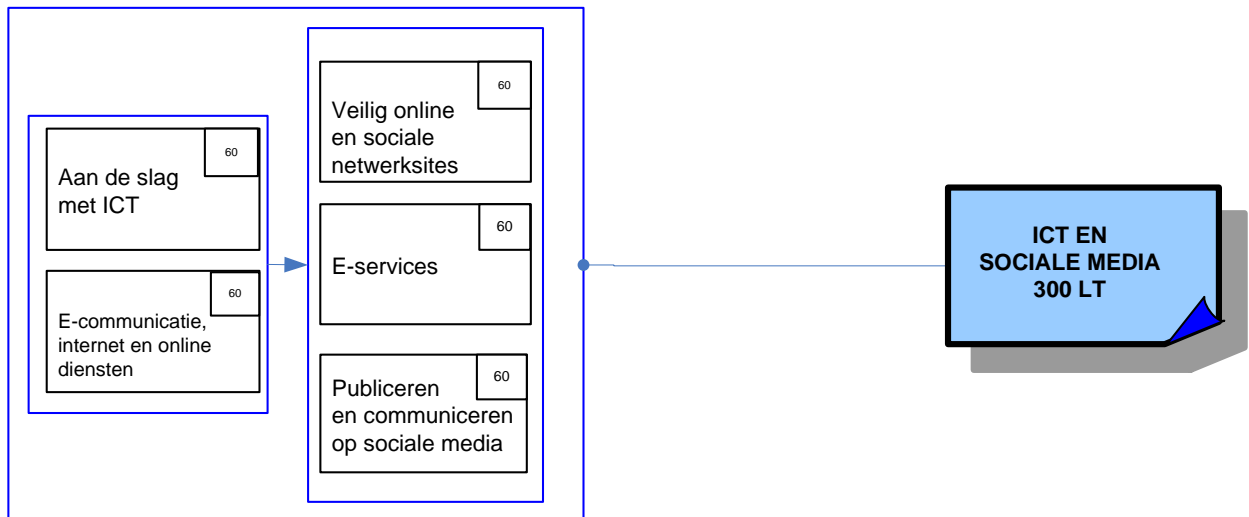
60
Aan de slag met ICT

60
E-communicatie, internet en online diensten

60
Veilig online en sociale netwerksites

60
E-services

60
Publiceren en communiceren op sociale media

ICT EN SOCIALE MEDIA 300 LT